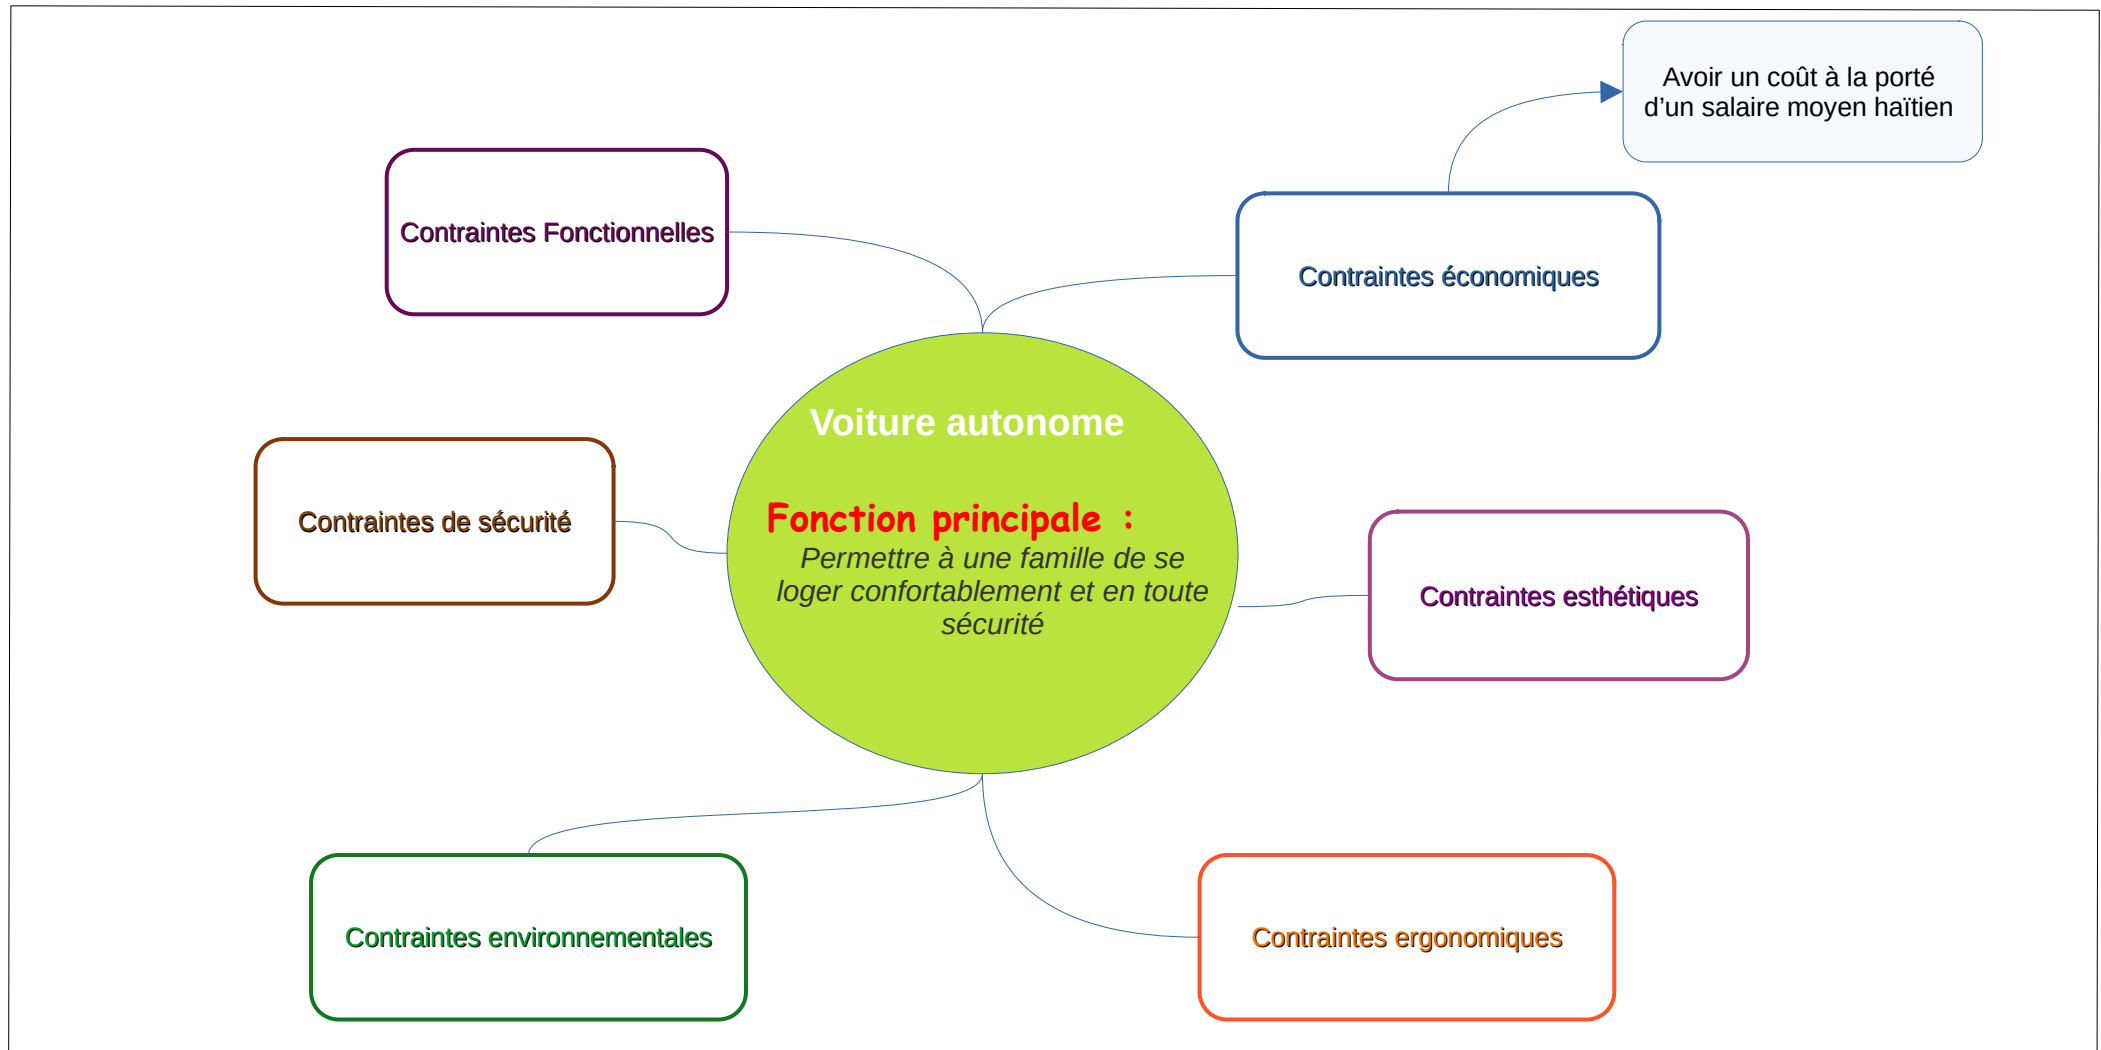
Avoir un coût à la porté d'un salaire moyen haïtien

Contraintes Fonctionnelles

Contraintes économiques

Voiture autonome

Fonction principale :
Permettre à une famille de se loger confortablement et en toute sécurité

Contraintes de sécurité

Contraintes esthétiques

Contraintes environnementales

Contraintes ergonomiques